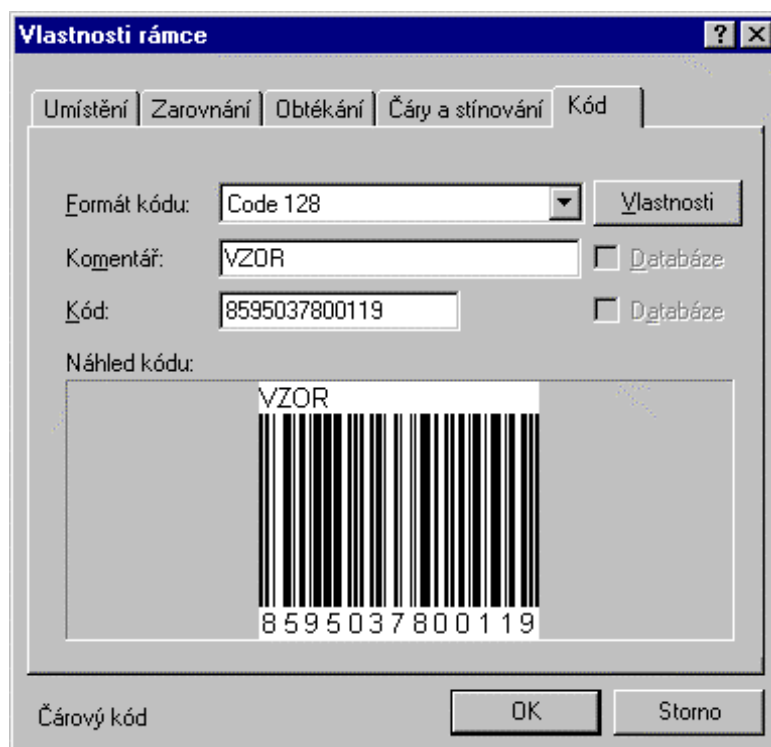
Vlastnosti rámce

? X

Umístění | Zarovnání | Obtékání | Čáry a stínování | Kód

Formát kódu: Code 128

Vlastnosti

Komentář: VZOR

Databáze

Kód: 8595037800119

Databáze

Náhled kódu:

VZOR

8595037800119

Čárový kód

OK

Storno